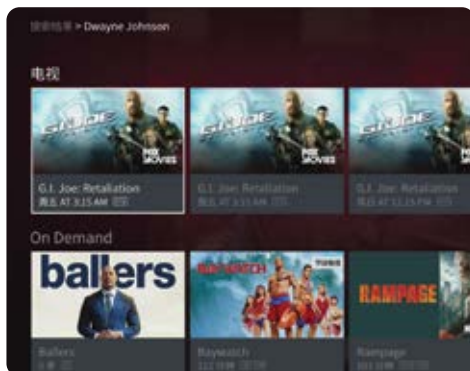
搜索结果 > Dwayne Johnson

电视

G.I. JOE
MIX MOVIES
G.I. Joe: Retaliation
周五 AT 3:15 AM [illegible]

G.I. JOE
MIX MOVIES
G.I. Joe: Retaliation
周五 AT 3:15 AM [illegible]

G.I. JOE
MIX
G.I. Joe: Retaliation
周五 AT 12:15 PM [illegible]

On Demand

ballers
Ballers
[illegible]

BAYWATCH
Baywatch
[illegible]

RAMPAGE
Rampage
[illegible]